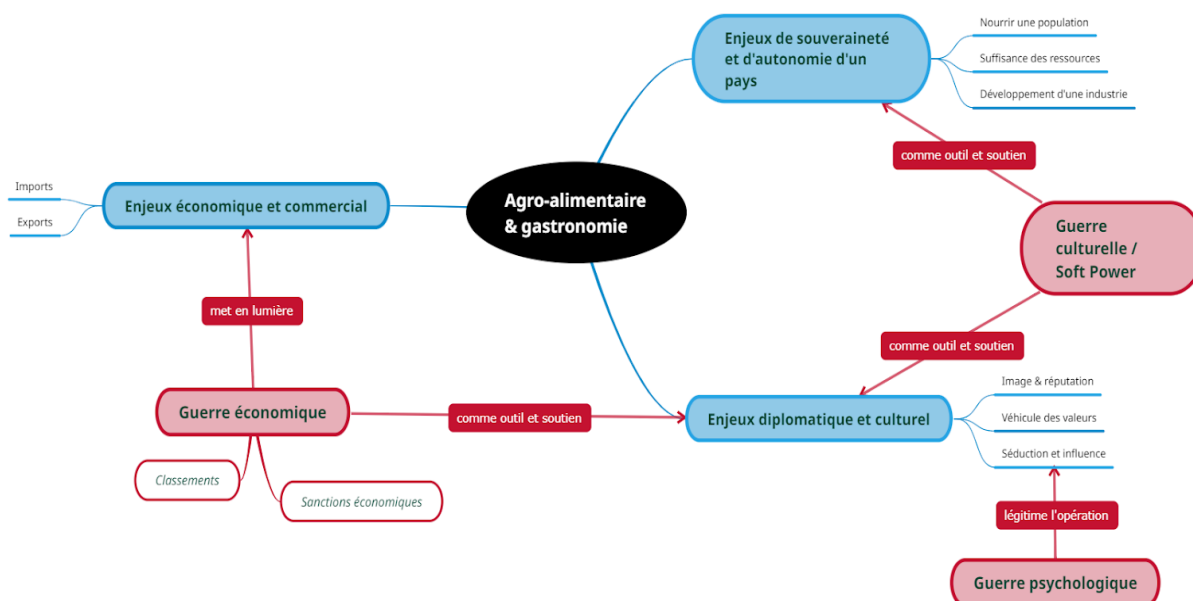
Agro-alimentaire & gastronomie

Enjeux de souveraineté et d'autonomie d'un pays

Nourrir une population

Suffisance des ressources

Développement d'une industrie

comme outil et soutien

Guerre culturelle / Soft Power

Enjeux économique et commercial

Imports

Exports

met en lumière

comme outil et soutien

Guerre économique

comme outil et soutien

Enjeux diplomatique et culturel

Image & réputation

Véhicule des valeurs

Séduction et influence

Classements

Sanctions économiques

légitime l'opération

Guerre psychologique